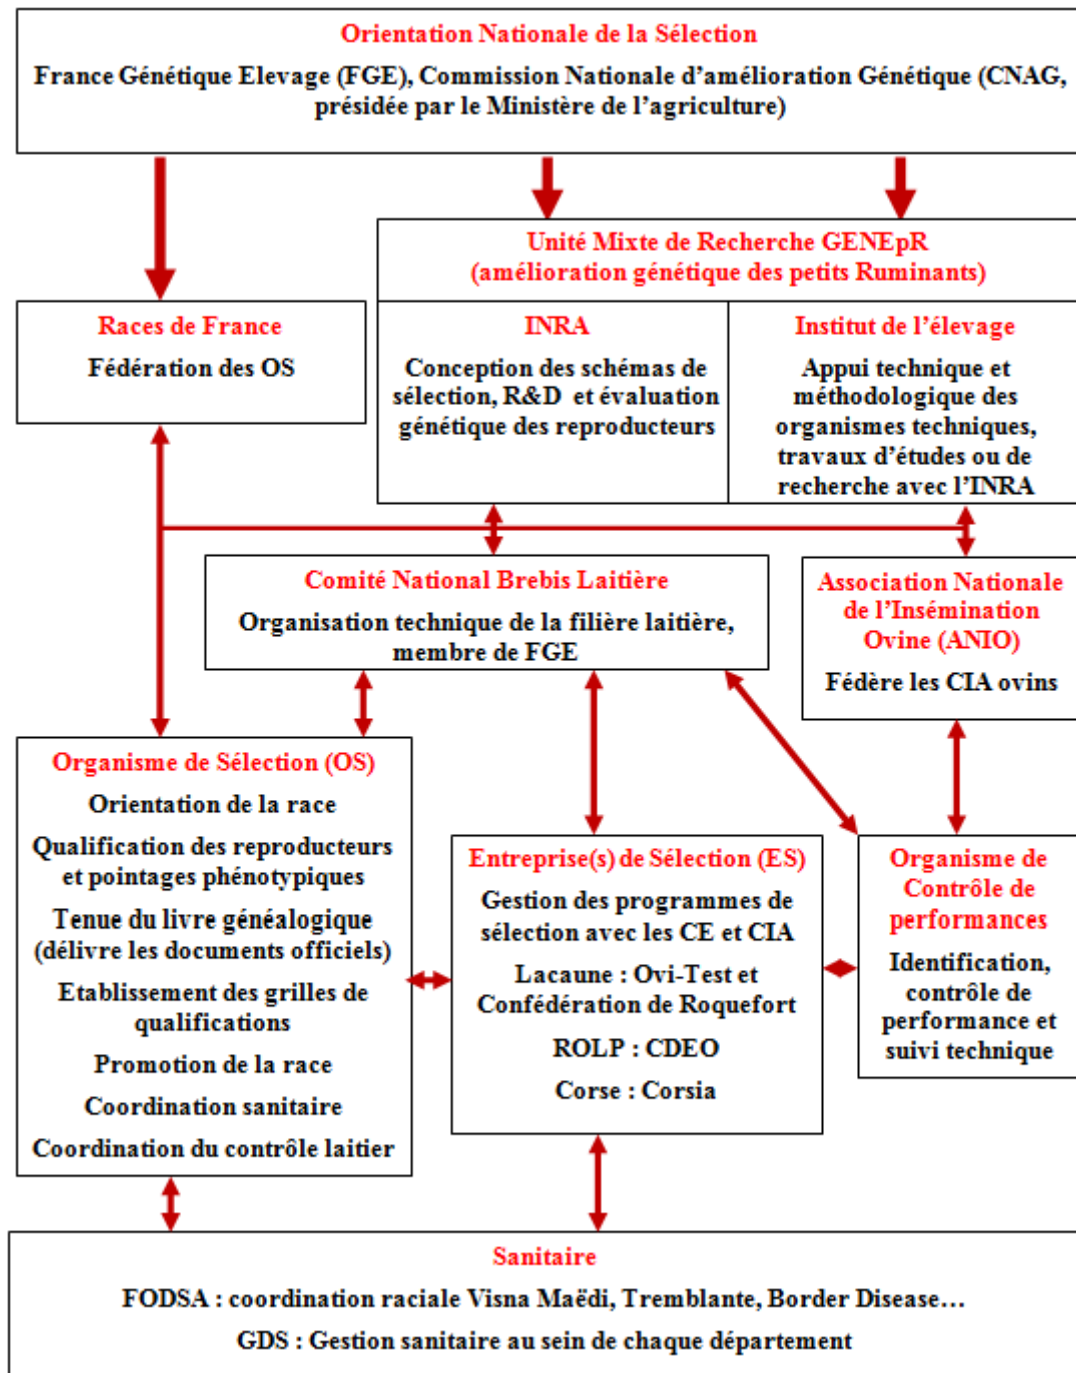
Orientation Nationale de la Sélection

France Génétique Elevage (FGE), Commission Nationale d'amélioration Génétique (CNAG, présidée par le Ministère de l'agriculture)

Unité Mixte de Recherche GENEpR
(amélioration génétique des petits Ruminants)

Races de France

Fédération des OS

INRA

Conception des schémas de sélection, R&D et évaluation génétique des reproducteurs

Institut de l'élevage

Appui technique et méthodologique des organismes techniques, travaux d'études ou de recherche avec l'INRA

Comité National Brebis Laitière

Organisation technique de la filière laitière, membre de FGE

Association Nationale de l'Insémination Ovine (ANIO)

Fédère les CIA ovins

Organisme de Sélection (OS)

Orientation de la race

Qualification des reproducteurs et pointages phénotypiques

Tenue du livre généalogique (délivre les documents officiels)

Etablissement des grilles de qualifications

Promotion de la race

Coordination sanitaire

Coordination du contrôle laitier

Entreprise(s) de Sélection (ES)

Gestion des programmes de sélection avec les CE et CIA

Lacaune : Ovi-Test et Confédération de Roquefort

ROLP : CDEO

Corse : Corsia

Organisme de Contrôle de performances

Identification, contrôle de performance et suivi technique

Sanitaire

FODSA : coordination raciale Visna Maëdi, Tremblante, Border Disease…

GDS : Gestion sanitaire au sein de chaque département